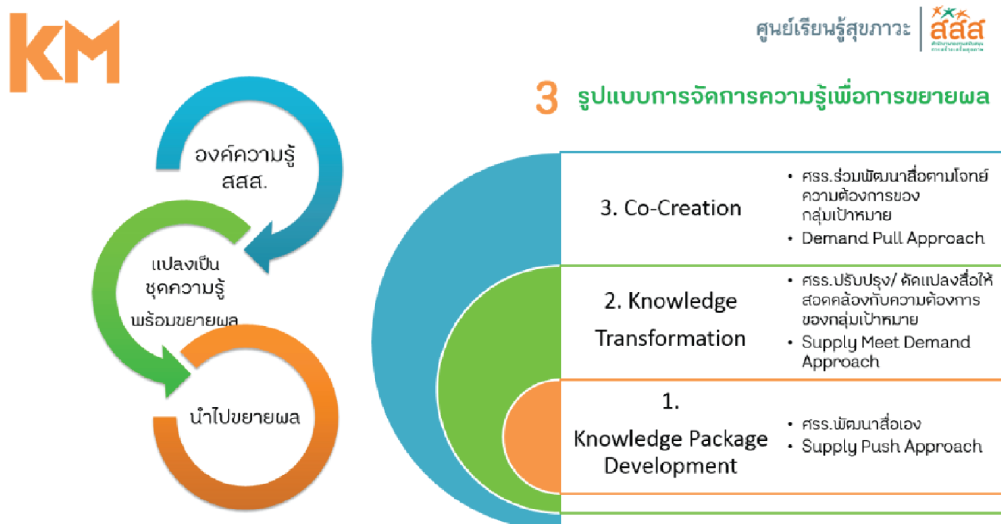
KM

ศูนย์เรียนรู้สุขภาวะ | สสส

3 รูปแบบการจัดการความรู้เพื่อการขยายผล

องค์ความรู้ สสส.

แปลงเป็น ชุดความรู้ พร้อมขยายผล

นำไปขยายผล

| | |
|---|---|
| 3. Co-Creation | • ศรร.ร่วมพัฒนาสื่อตามโจทย์ความต้องการของกลุ่มเป้าหมาย<br>• Demand Pull Approach |
| 2. Knowledge Transformation | • ศรร.ปรับปรุง/ ดัดแปลงสื่อให้สอดคล้องกับความต้องการของกลุ่มเป้าหมาย<br>• Supply Meet Demand Approach |
| 1. Knowledge Package Development | • ศรร.พัฒนาสื่อเอง<br>• Supply Push Approach |